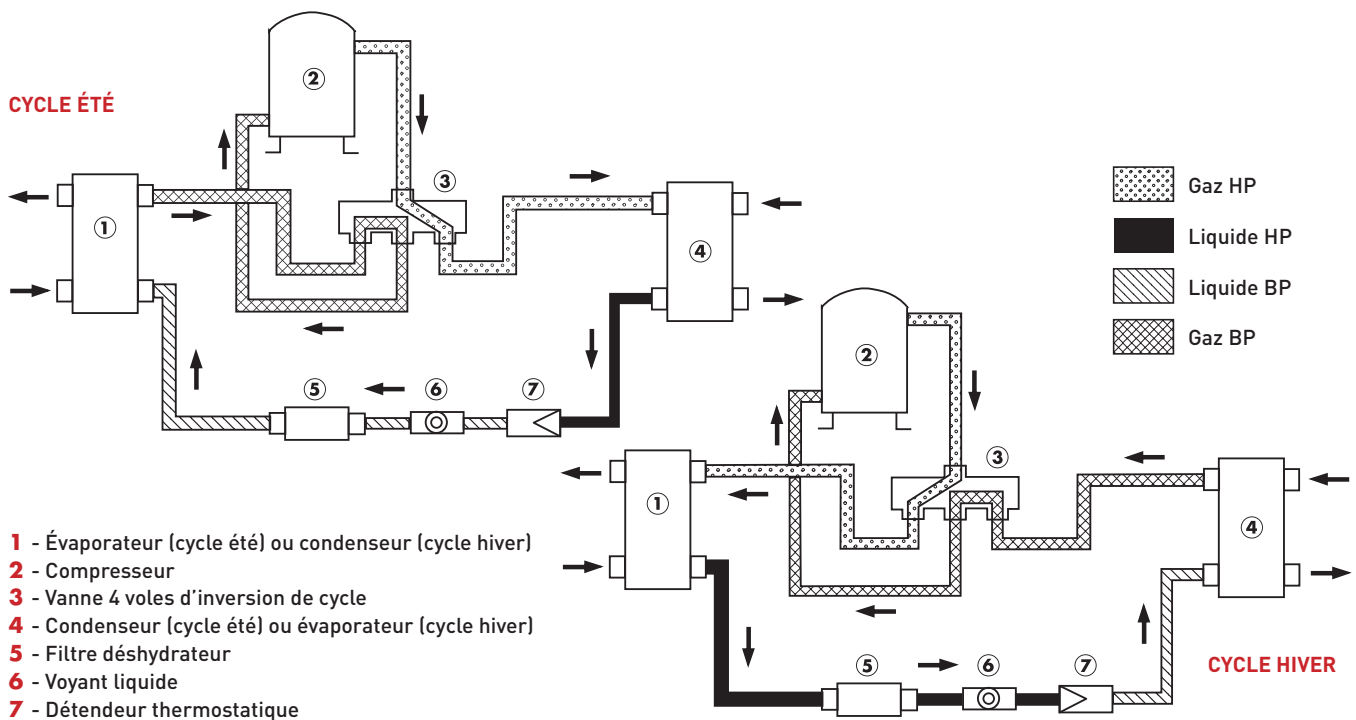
CYCLE ÉTÉ

②

③

①

④

⑤ ⑥ ⑦

Gaz HP

Liquide HP

Liquide BP

Gaz BP

②

③

①

④

⑤ ⑥ ⑦

CYCLE HIVER

1 - Évaporateur (cycle été) ou condenseur (cycle hiver)
2 - Compresseur
3 - Vanne 4 voies d'inversion de cycle
4 - Condenseur (cycle été) ou évaporateur (cycle hiver)
5 - Filtre déshydrateur
6 - Voyant liquide
7 - Détendeur thermostatique